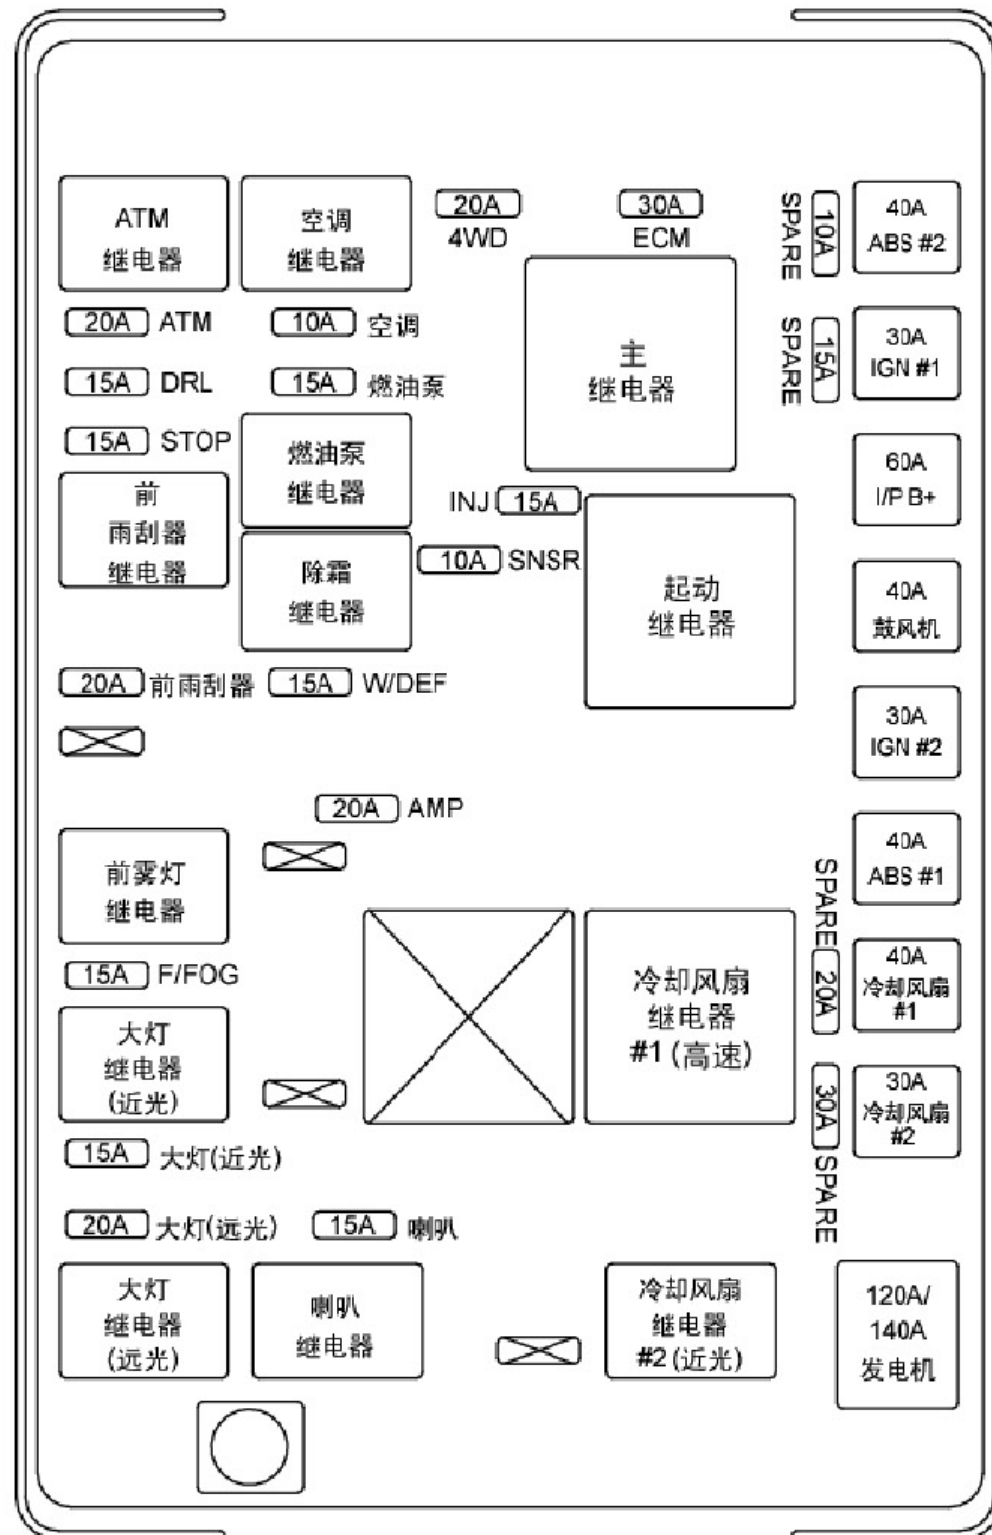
ATM 继电器

空调 继电器

20A 4WD

30A ECM

SPARE 10A

40A ABS #2

20A ATM

10A 空调

主 继电器

SPARE 15A

30A IGN #1

15A DRL

15A 燃油泵

15A STOP

燃油泵 继电器

前 雨刮器 继电器

INJ 15A

60A I/P B+

除霜 继电器

10A SNSR

起动 继电器

40A 鼓风机

20A 前雨刮器

15A W/DEF

30A IGN #2

20A AMP

前雾灯 继电器

40A ABS #1

SPARE 20A

冷却风扇 继电器 #1 (高速)

40A 冷却风扇 #1

15A F/FOG

大灯 继电器 (近光)

30A SPARE

30A 冷却风扇 #2

15A 大灯(近光)

20A 大灯(远光)

15A 喇叭

大灯 继电器 (远光)

喇叭 继电器

冷却风扇 继电器 #2 (近光)

120A/ 140A 发电机